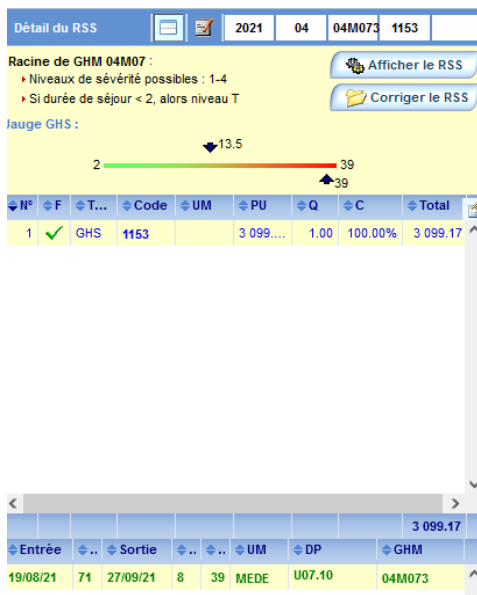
Détail du RSS 2021 04 04M073 1153

Racine de GHM 04M07 :
Niveaux de sévérité possibles : 1-4
Si durée de séjour < 2, alors niveau T

Afficher le RSS
Corriger le RSS

Jauge GHS :

13.5
2 39
39

| N° | F | T... | Code | UM | PU | Q | C | Total |
|---|---|---|---|---|---|---|---|---|
| 1 | ✓ | GHS | 1153 | | 3 099.... | 1.00 | 100.00% | 3 099.17 |

3 099.17

| Entrée | .. | Sortie | .. | .. | UM | DP | GHM |
|---|---|---|---|---|---|---|---|
| 19/08/21 | 71 | 27/09/21 | 8 | 39 | MEDE | U07.10 | 04M073 |